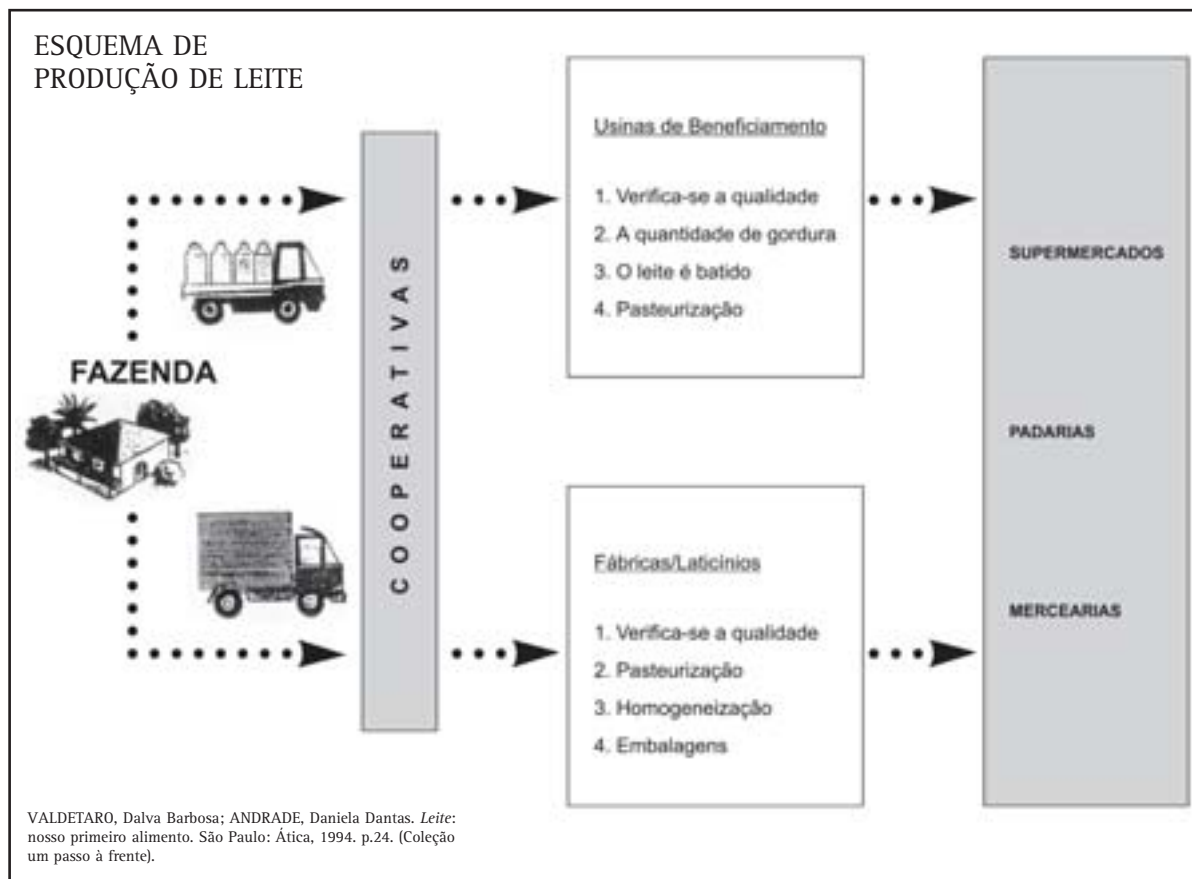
ESQUEMA DE
PRODUÇÃO DE LEITE

FAZENDA

COOPERATIVAS

Usinas de Beneficiamento

1. Verifica-se a qualidade
2. A quantidade de gordura
3. O leite é batido
4. Pasteurização

Fábricas/Laticínios

1. Verifica-se a qualidade
2. Pasteurização
3. Homogeneização
4. Embalagens

SUPERMERCADOS

PADARIAS

MERCEARIAS

VALDETARO, Dalva Barbosa; ANDRADE, Daniela Dantas. *Leite*: nosso primeiro alimento. São Paulo: Ática, 1994. p.24. (Coleção um passo à frente).